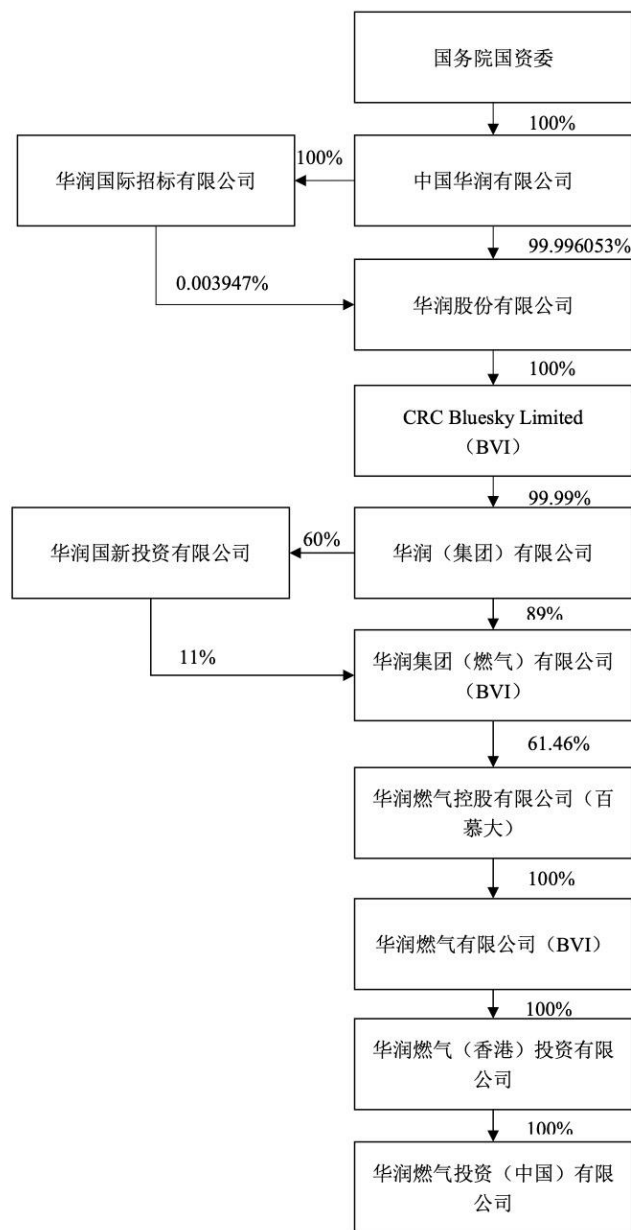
国务院国资委

100%

华润国际招标有限公司

100%

中国华润有限公司

99.996053%

0.003947%

华润股份有限公司

100%

CRC Bluesky Limited（BVI）

99.99%

华润国新投资有限公司

60%

华润（集团）有限公司

89%

11%

华润集团（燃气）有限公司（BVI）

61.46%

华润燃气控股有限公司（百慕大）

100%

华润燃气有限公司（BVI）

100%

华润燃气（香港）投资有限公司

100%

华润燃气投资（中国）有限公司